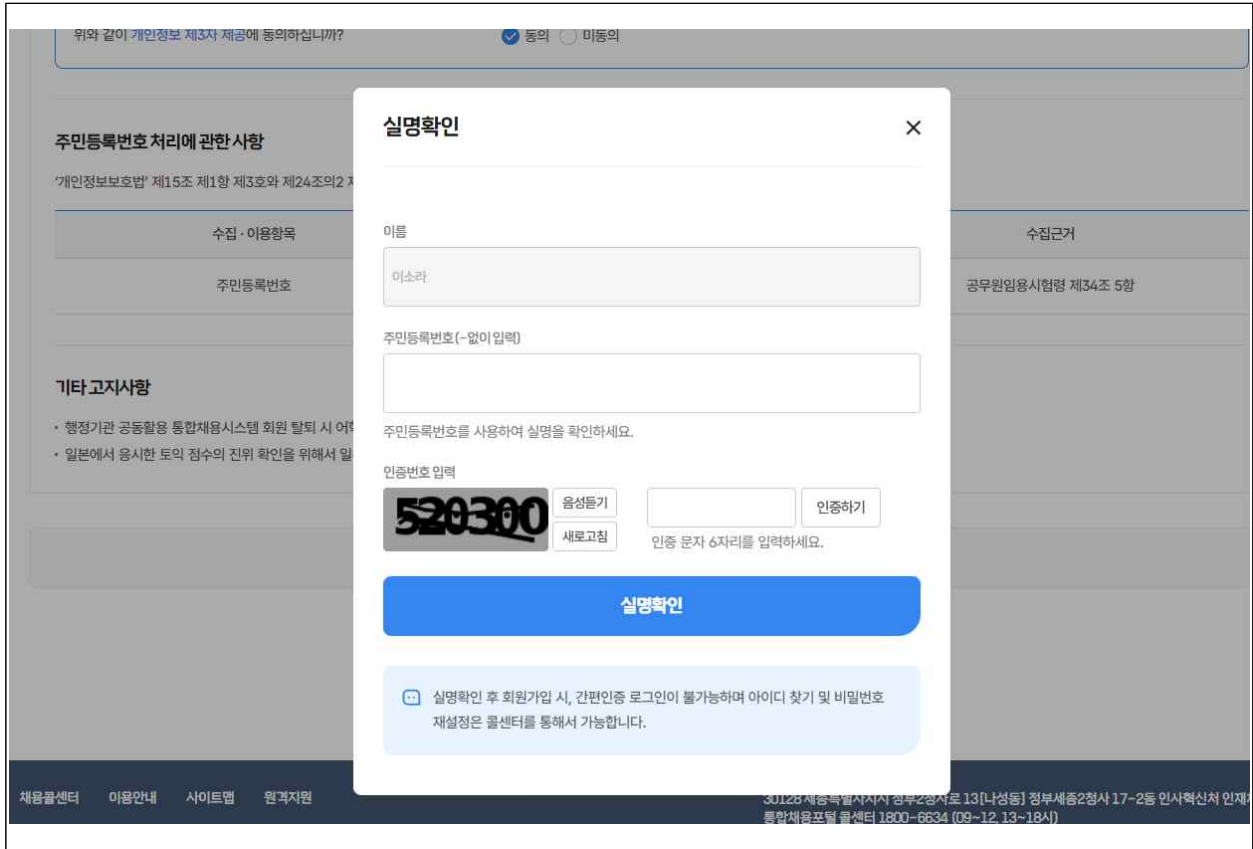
위와 같이 개인정보 제3자 제공에 동의하십니까?
동의 미동의

주민등록번호 처리에 관한 사항

'개인정보보호법' 제15조 제1항 제3호와 제24조의2 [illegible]

| 수집 · 이용항목 | 수집근거 |
|---|---|
| 주민등록번호 | 공무원임용시험령 제34조 5항 |

기타 고지사항

· 행정기관 공동활용 통합채용시스템 회원 탈퇴 시 어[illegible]
· 일본에서 응시한 토익 점수의 진위 확인을 위해서 일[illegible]

실명확인

이름
이소라

주민등록번호(-없이 입력)

주민등록번호를 사용하여 실명을 확인하세요.

인증번호 입력
520300
음성듣기
새로고침
인증하기
인증 문자 6자리를 입력하세요.

실명확인

실명확인 후 회원가입 시, 간편인증 로그인이 불가능하며 아이디 찾기 및 비밀번호 재설정은 콜센터를 통해서 가능합니다.

채용콜센터 이용안내 사이트맵 원격지원

30128 세종특별자치시 정부2청사로 13[나성동] 정부세종2청사 17-2동 인사혁신처 인재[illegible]
통합채용포털 콜센터 1800-6634 (09~12, 13~18시)